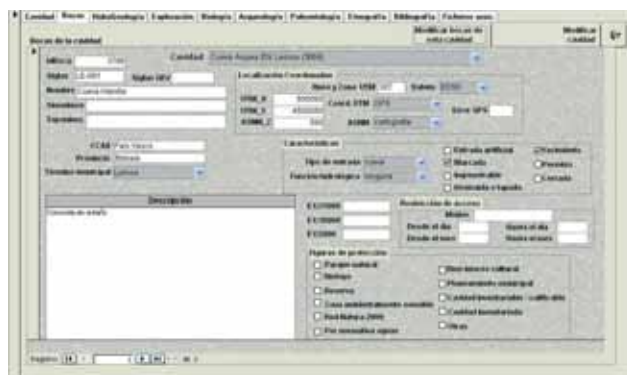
Cavidad | Bocas | Hidrogeología | Exploración | Biología | Arqueología | Paleontología | Etnografía | Bibliografía | Ficheros anex.

Bocas de la cavidad

Modificar bocas de esta cavidad

Modificar cavidad

Salir

Cavidad Cueva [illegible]

Altitud

Status

Status GPS

Nombre Cueva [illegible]

Sinónimo

Topónimo

Localización Coordenadas

Huso y Zona UTM

Datum

UTM_X

UTM_Y

UTM_Z

Coord. UTM GPS

Error GPS

ADMN Cartografía

CCAA País Vasco

Provincia Bizkaia

Término municipal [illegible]

Características

Tipo de entrada

Función hidrológica

Entrada artificial

Marcada

Impracticable

Alcanzada o tapada

Accesible

Permeable

Cerrada

Descripción

Restricción de acceso

Motivo

Desde el día

Hasta el día

Desde el mes

Hasta el mes

Figuras de protección

Parque natural

Biotopo

Reserva

Zona ambientalmente sensible

Red Natura 2000

Por normativa zonas

Bien de interés cultural

Planeamiento municipal

Cavidad inventariada / calificada

Cavidad inventariada

Otras

Registro: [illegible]